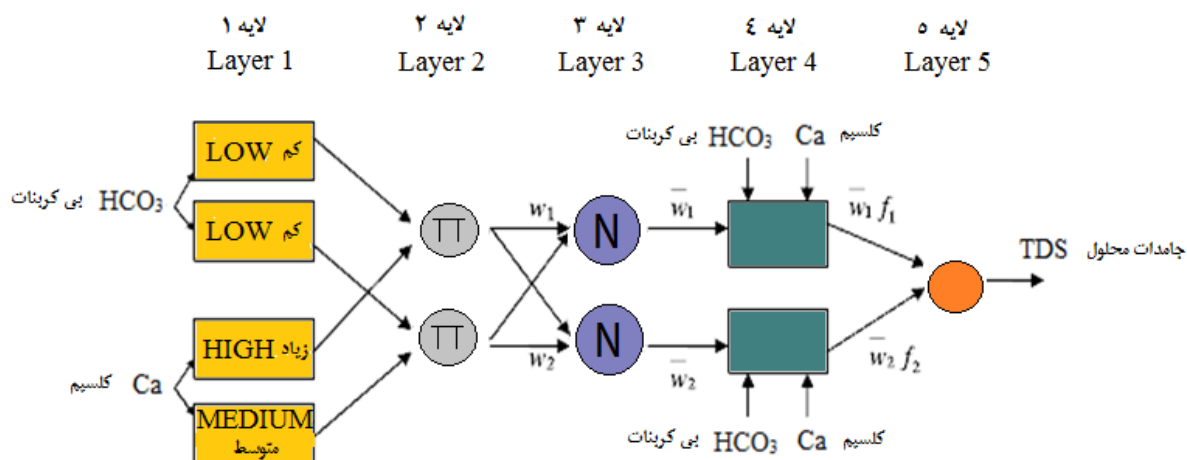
لایه ۱
Layer 1

لایه ۲
Layer 2

لایه ۳
Layer 3

لایه ٤
Layer 4

لایه ٥
Layer 5

بی کربنات $HCO_3$

LOW کم

LOW کم

کلسیم Ca

HIGH زیاد

MEDIUM متوسط

$\Pi$

$\Pi$

$w_1$

$w_2$

N

N

بی کربنات $HCO_3$ Ca کلسیم

$\overline{w}_1$

$\overline{w}_2$

$\overline{w}_1 f_1$

$\overline{w}_2 f_2$

بی کربنات $HCO_3$ Ca کلسیم

TDS جامدات محلول